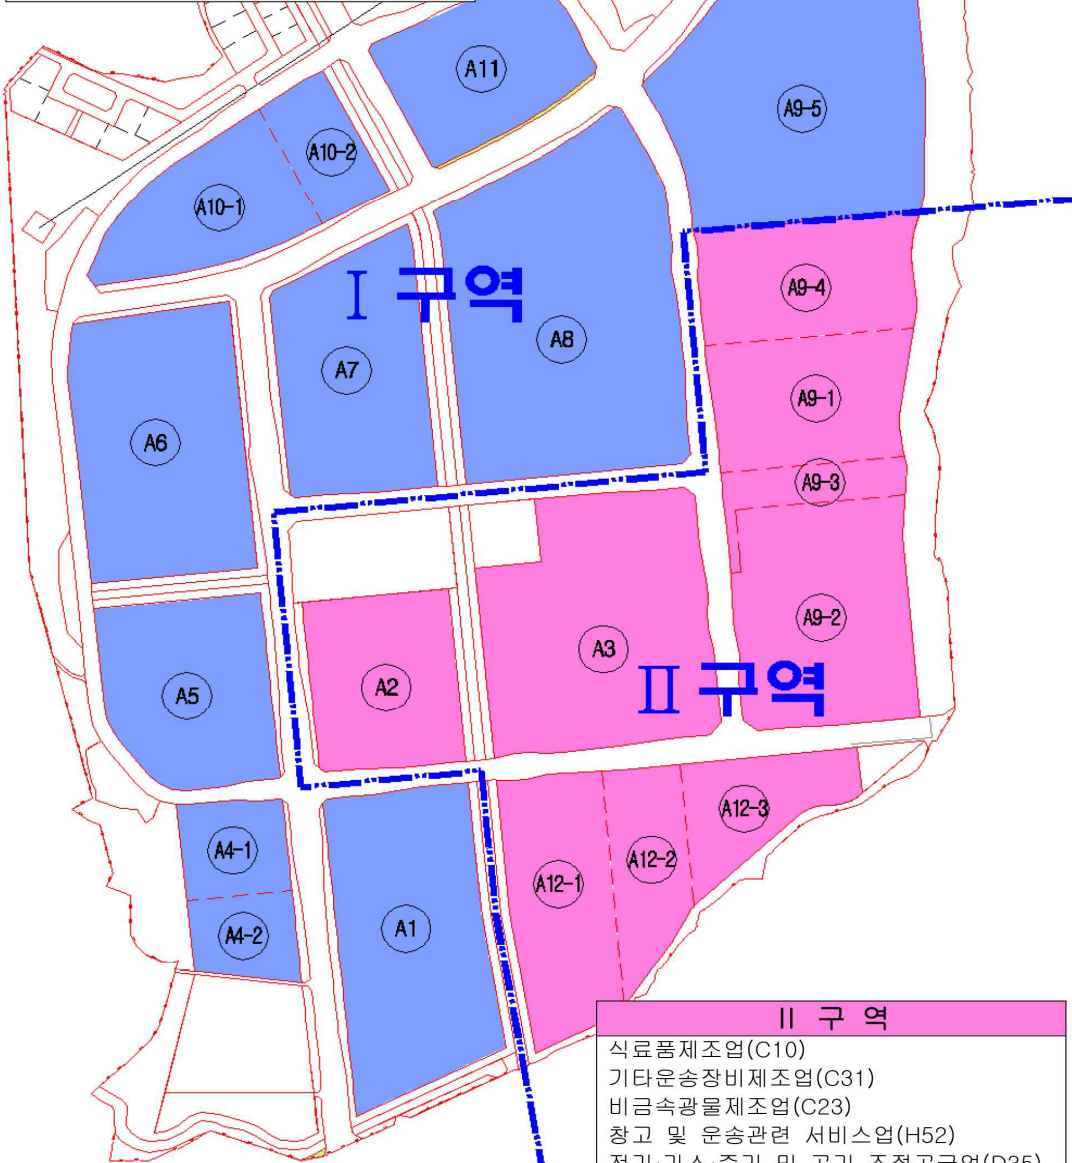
A11

A9-5

A10-2

A10-1

Ⅰ 구역

A8

A9-4

A7

A9-1

A6

A9-3

A9-2

A3

A2

Ⅱ 구역

A5

A12-3

A4-1

A12-2

A12-1

A1

A4-2

| Ⅱ 구 역 |
|---|
| 식료품제조업(C10) |
| 기타운송장비제조업(C31) |
| 비금속광물제조업(C23) |
| 창고 및 운송관련 서비스업(H52) |
| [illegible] |